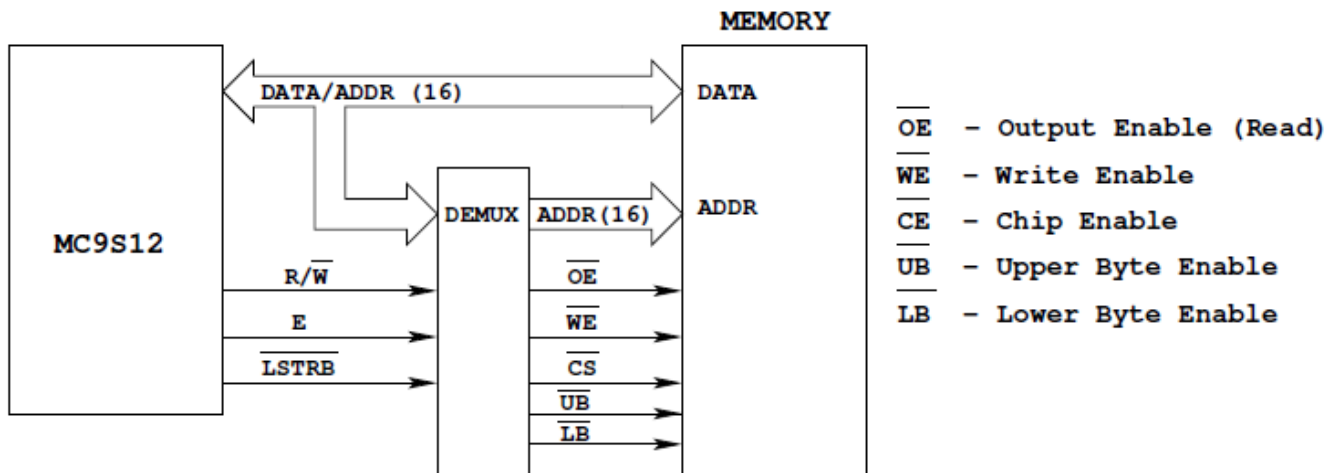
MEMORY

MC9S12

DATA/ADDR (16)

DATA

DEMUX

ADDR(16)

ADDR

R/$\overline{\text{W}}$

E

$\overline{\text{LSTRB}}$

$\overline{\text{OE}}$

$\overline{\text{WE}}$

$\overline{\text{CS}}$

$\overline{\text{UB}}$

$\overline{\text{LB}}$

$\overline{\text{OE}}$ - Output Enable (Read)

$\overline{\text{WE}}$ - Write Enable

$\overline{\text{CE}}$ - Chip Enable

$\overline{\text{UB}}$ - Upper Byte Enable

$\overline{\text{LB}}$ - Lower Byte Enable